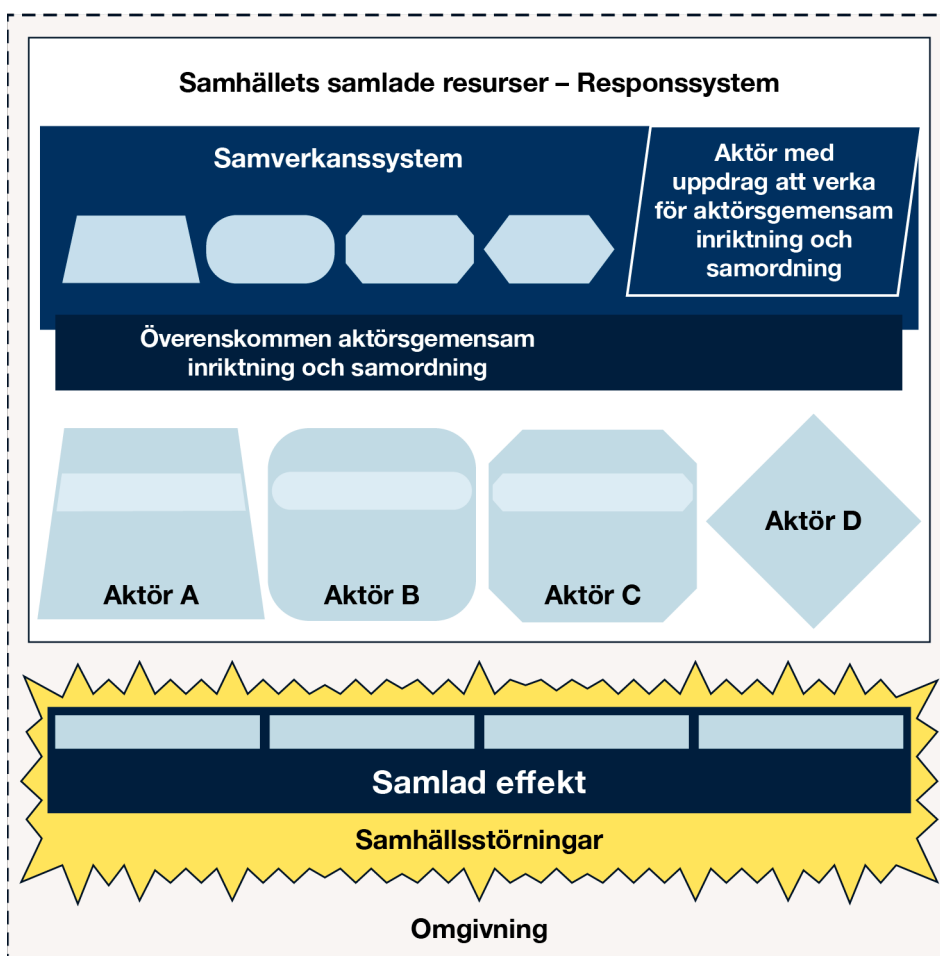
Samhällets samlade resurser – Responssystem

Samverkanssystem

Aktör med uppdrag att verka för aktörsgemensam inriktning och samordning

Överenskommen aktörsgemensam inriktning och samordning

Aktör A

Aktör B

Aktör C

Aktör D

Samlad effekt

Samhällsstörningar

Omgivning